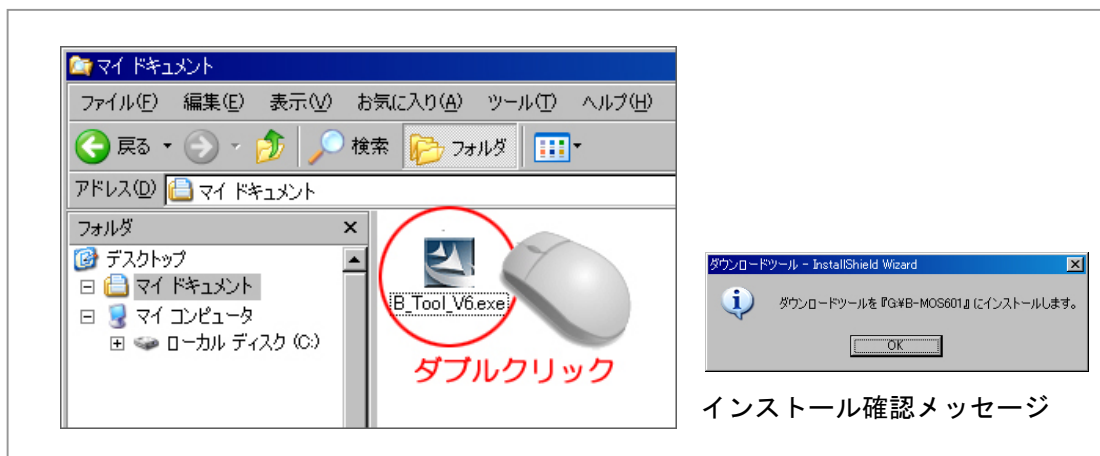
マイ ドキュメント

ファイル(F) 編集(E) 表示(V) お気に入り(A) ツール(T) ヘルプ(H)

戻る 検索 フォルダ

アドレス(D) マイ ドキュメント

フォルダ ×

デスクトップ
マイ ドキュメント
マイ コンピュータ
ローカル ディスク (C:)

B_Tool_V6.exe

ダブルクリック

ダウンロードツール - InstallShield Wizard

ダウンロードツールを『G:¥B-MOS601』にインストールします。

OK

インストール確認メッセージ